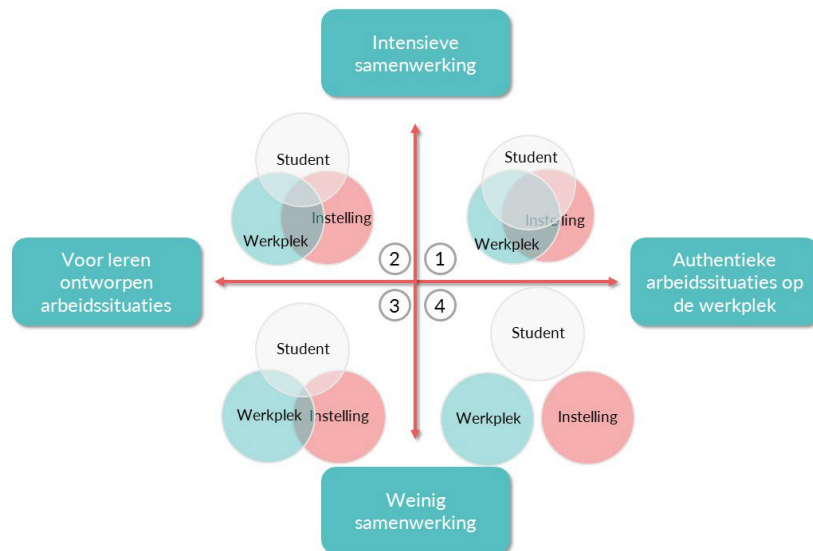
Intensieve samenwerking

Student
Instelling
Werkplek

Student
Instelling
Werkplek

Voor leren ontworpen arbeidssituaties

2
1
3
4

Authentieke arbeidssituaties op de werkplek

Student
Werkplek
Instelling

Student
Werkplek
Instelling

Weinig samenwerking